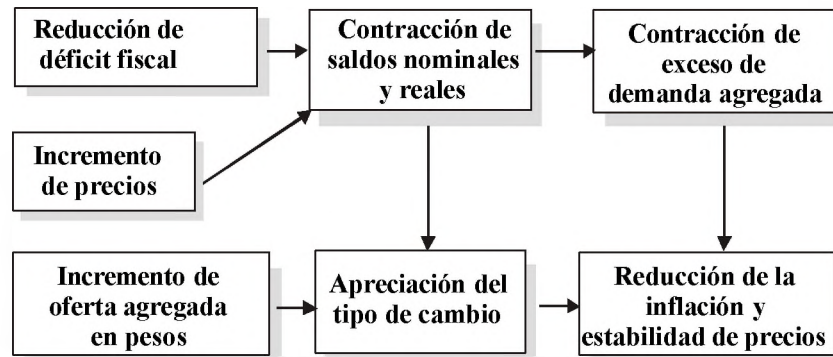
Reducción de déficit fiscal

Contracción de saldos nominales y reales

Contracción de exceso de demanda agregada

Incremento de precios

Incremento de oferta agregada en pesos

Apreciación del tipo de cambio

Reducción de la inflación y estabilidad de precios